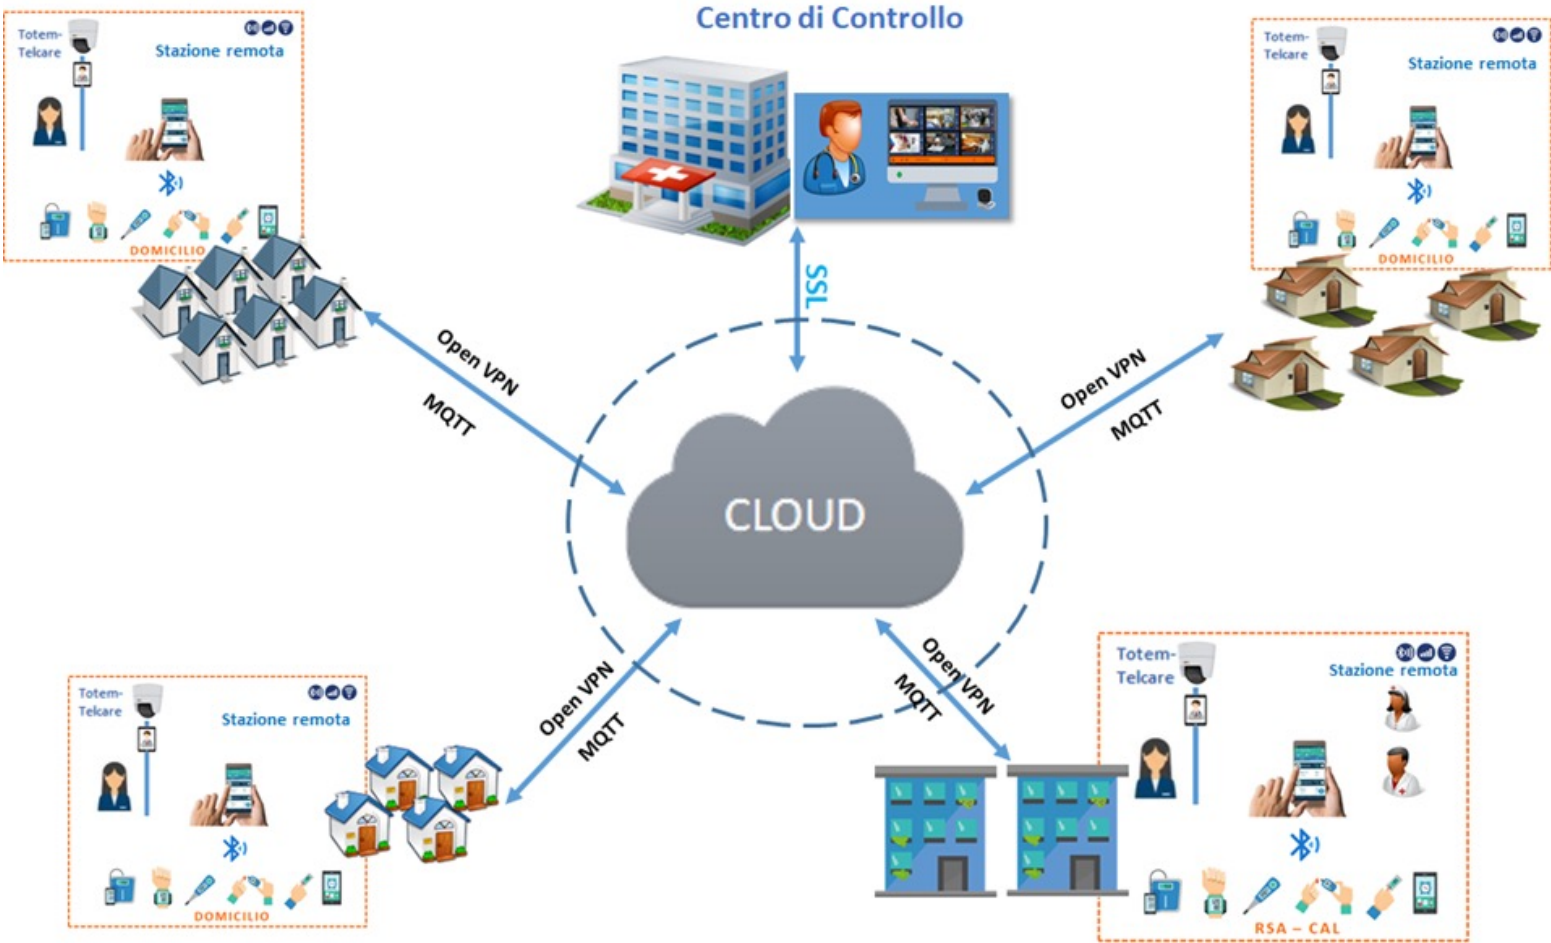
Centro di Controllo

Totem-Telcare
Stazione remota
DOMICILIO

Totem-Telcare
Stazione remota
DOMICILIO

SSL

Open VPN
MQTT

Open VPN
MQTT

CLOUD

Open VPN
MQTT

Open VPN
MQTT

Totem-Telcare
Stazione remota
DOMICILIO

Totem-Telcare
Stazione remota
RSA – CAL